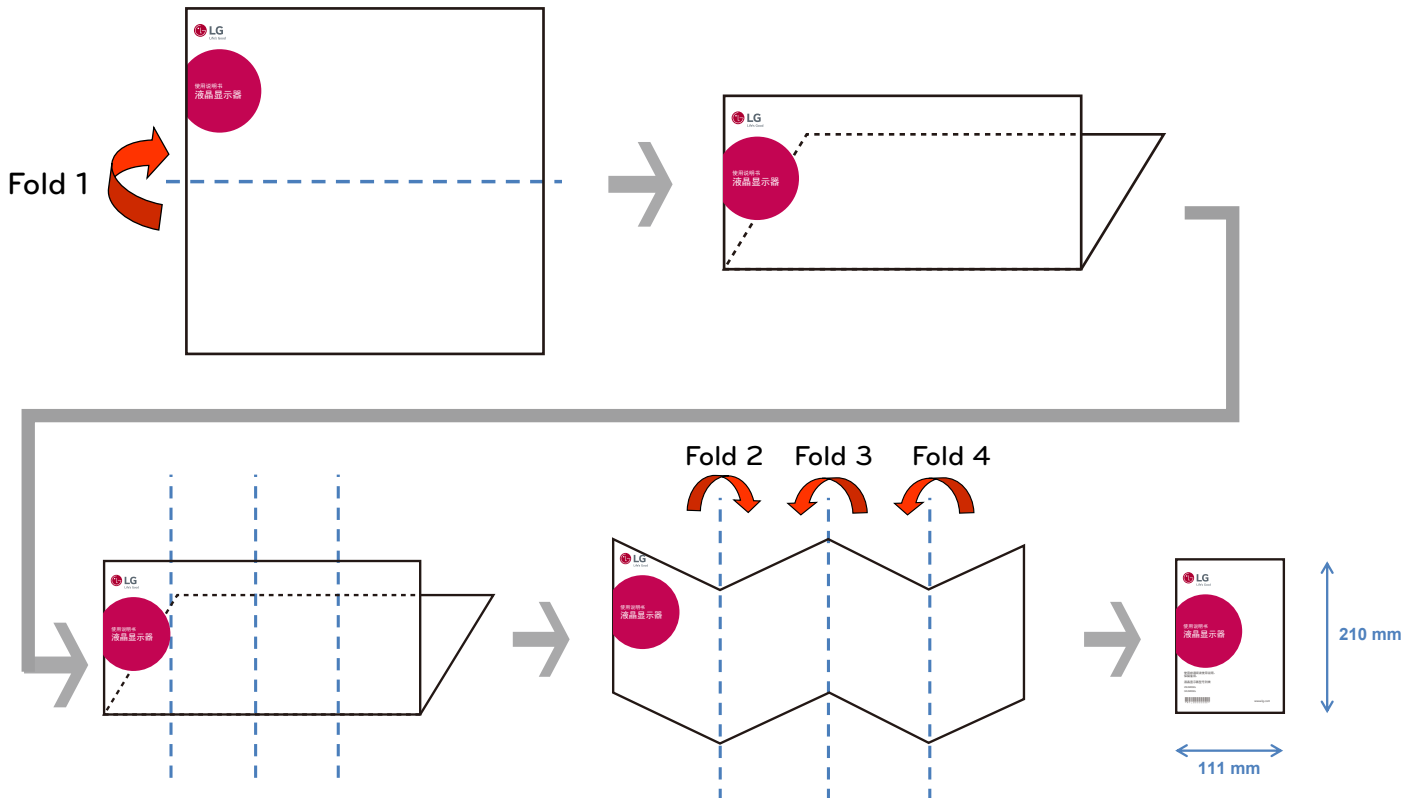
LG Life's Good

使用说明书
液晶显示器

Fold 1

LG Life's Good

使用说明书
液晶显示器

LG Life's Good

使用说明书
液晶显示器

Fold 2 Fold 3 Fold 4

LG Life's Good

使用说明书
液晶显示器

LG Life's Good

使用说明书
液晶显示器

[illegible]

210 mm

111 mm